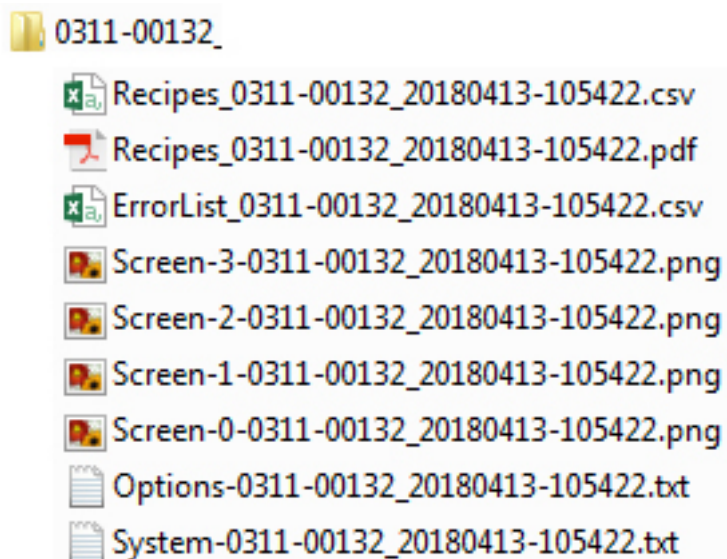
0311-00132_

Recipes_0311-00132_20180413-105422.csv

Recipes_0311-00132_20180413-105422.pdf

ErrorList_0311-00132_20180413-105422.csv

Screen-3-0311-00132_20180413-105422.png

Screen-2-0311-00132_20180413-105422.png

Screen-1-0311-00132_20180413-105422.png

Screen-0-0311-00132_20180413-105422.png

Options-0311-00132_20180413-105422.txt

System-0311-00132_20180413-105422.txt